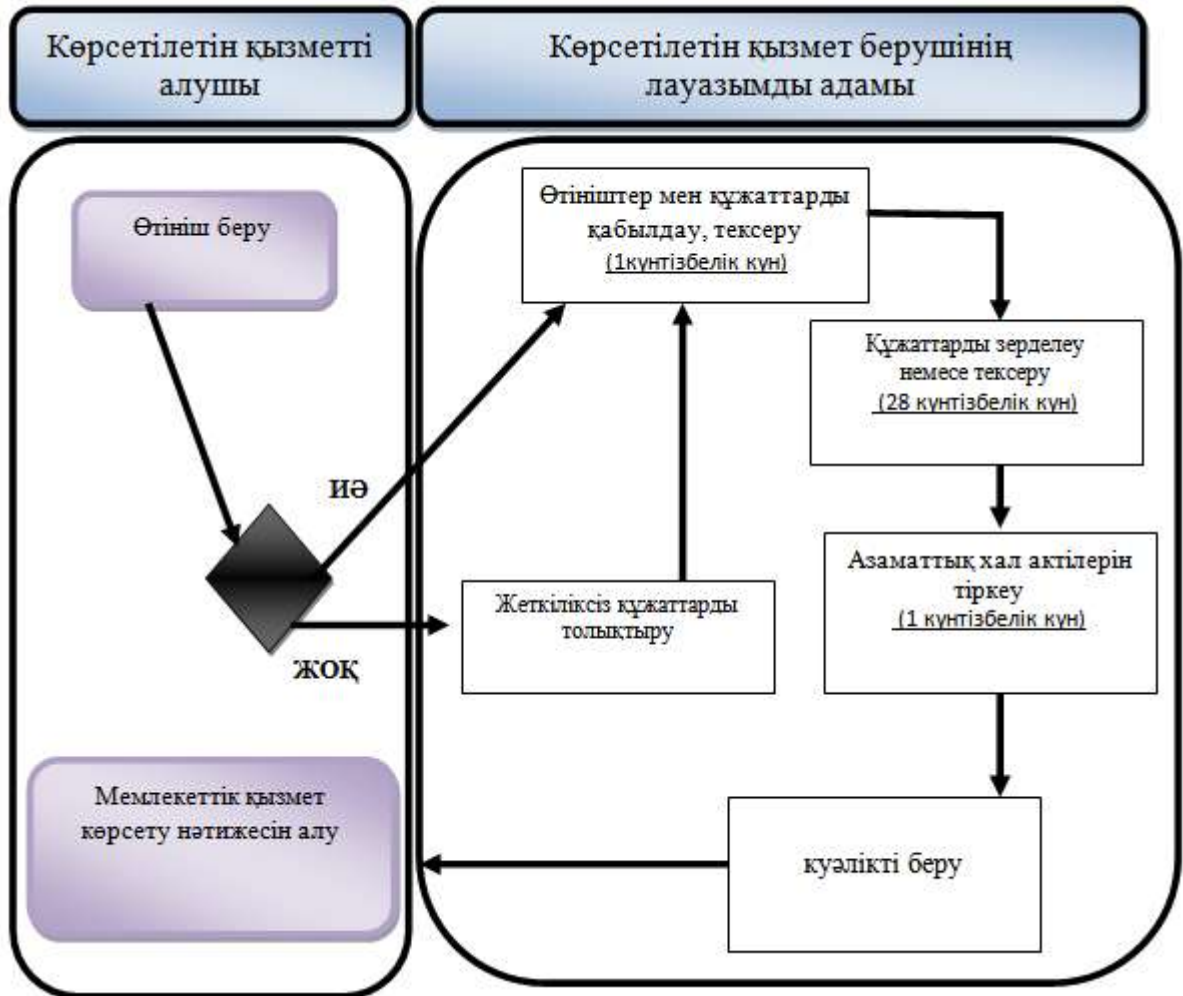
Көрсетілетін қызметті алушы

Көрсетілетін қызмет берушінің лауазымды адамы

Өтініш беру

Өтініштер мен құжаттарды қабылдау, тексеру
(1күнтізбелік күн)

Құжаттарды зерделеу немесе тексеру
(28 күнтізбелік күн)

ИӘ

Азаматтық хал актілерін тіркеу
(1 күнтізбелік күн)

Жеткіліксіз құжаттарды толықтыру

ЖОҚ

Мемлекеттік қызмет көрсету нәтижесін алу

куәлікті беру